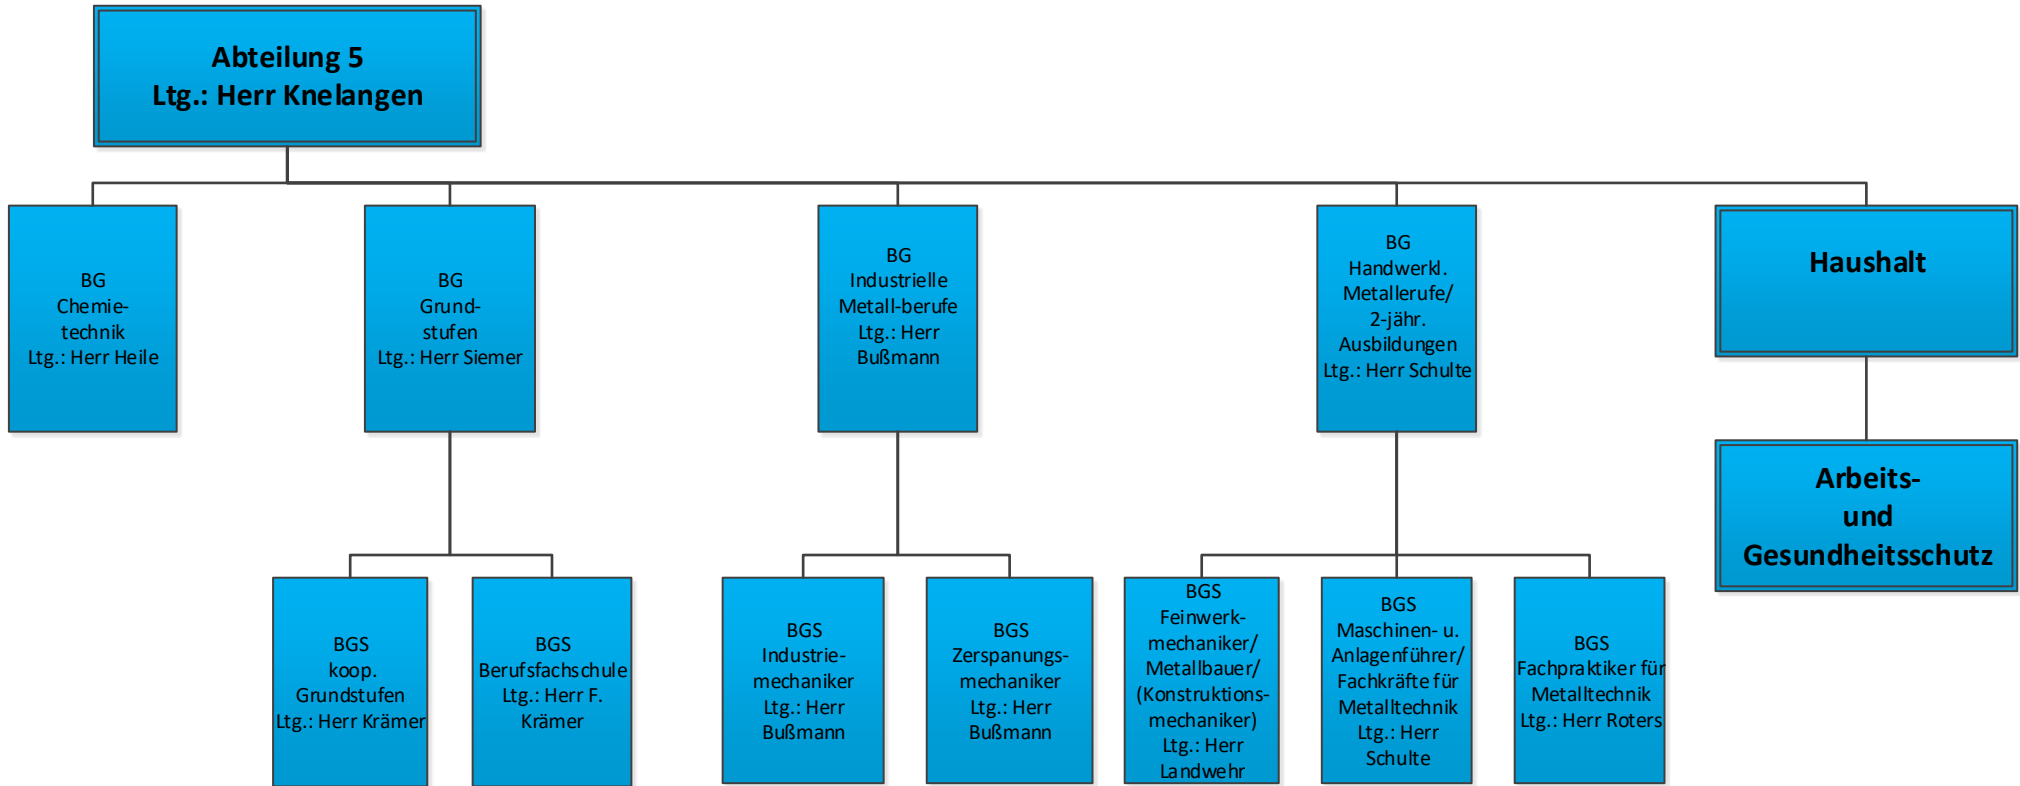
Abteilung 5
Ltg.: Herr Knelangen

BG
Chemietechnik
Ltg.: Herr Heile

BG
Grundstufen
Ltg.: Herr Siemer

BG
Industrielle
Metall-berufe
Ltg.: Herr
Bußmann

BG
Handwerkl.
Metallerufe/
2-jähr.
Ausbildungen
Ltg.: Herr Schulte

Haushalt

Arbeits-
und
Gesundheitsschutz

BGS
koop.
Grundstufen
Ltg.: Herr Krämer

BGS
Berufsfachschule
Ltg.: Herr F.
Krämer

BGS
Industriemechaniker
Ltg.: Herr
Bußmann

BGS
Zerspanungsmechaniker
Ltg.: Herr
Bußmann

BGS
Feinwerkmechaniker/
Metallbauer/
(Konstruktionsmechaniker)
Ltg.: Herr
Landwehr

BGS
Maschinen- u.
Anlagenführer/
Fachkräfte für
Metalltechnik
Ltg.: Herr
Schulte

BGS
Fachpraktiker für
Metalltechnik
Ltg.: Herr Roters